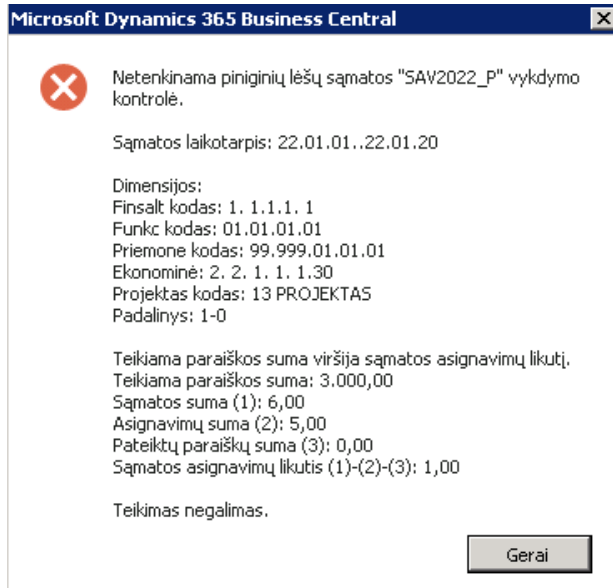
Microsoft Dynamics 365 Business Central

Netenkinama piniginių lėšų sąmatos "SAV2022_P" vykdymo kontrolė.

Sąmatos laikotarpis: 22.01.01..22.01.20

Dimensijos:
Finsalt kodas: 1. 1.1.1. 1
Funkc kodas: 01.01.01.01
Priemone kodas: 99.999.01.01.01
Ekonominė: 2. 2. 1. 1. 1.30
Projektas kodas: 13 PROJEKTAS
Padalinys: 1-0

Teikiama paraiškos suma viršija sąmatos asignavimų likutį.
Teikiama paraiškos suma: 3.000,00
Sąmatos suma (1): 6,00
Asignavimų suma (2): 5,00
Pateiktų paraiškų suma (3): 0,00
Sąmatos asignavimų likutis (1)-(2)-(3): 1,00

Teikimas negalimas.

Gerai